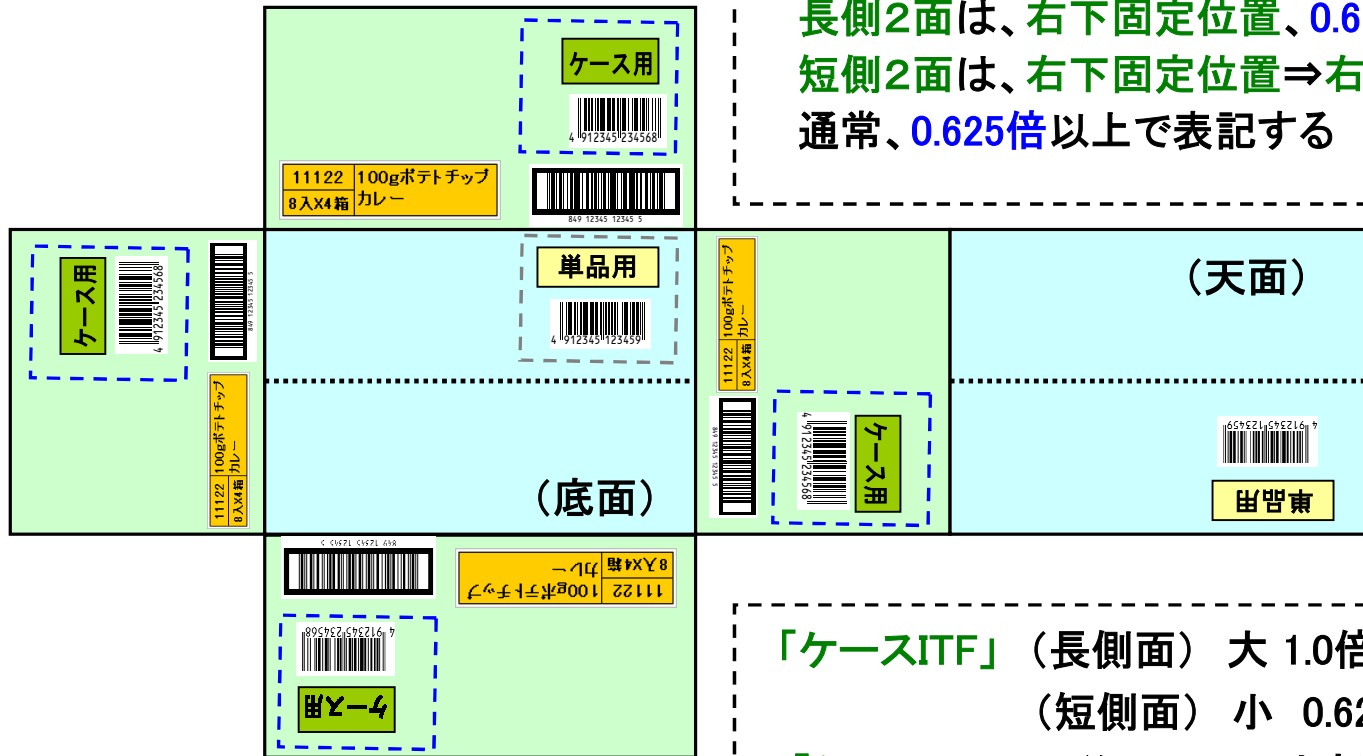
長側2面は、右下固定位置、0.6
短側2面は、右下固定位置⇒右
通常、0.625倍以上で表記する

ケース用
4 912345 234568
| 11122 | 100gポテトチップ |
|---|---|
| 8入X4箱 | カレー |
849 12345 12345 5

ケース用
4 912345 234568
849 12345 12345 5
11122 8入X4箱 100gポテトチップ カレー

単品用
4 912345 123459

(底面)

100gポテトチップ カレー 11122 8入X4箱
849 12345 12345 5
4 912345 234568
ケース用

(天面)
4 912345 123459
単品用

849 12345 12345 5
| 11122 | 100gポテトチップ |
|---|---|
| 8入X4箱 | カレー |
4 912345 234568
ケース用

「ケースITF」(長側面) 大 1.0倍
(短側面) 小 0.62